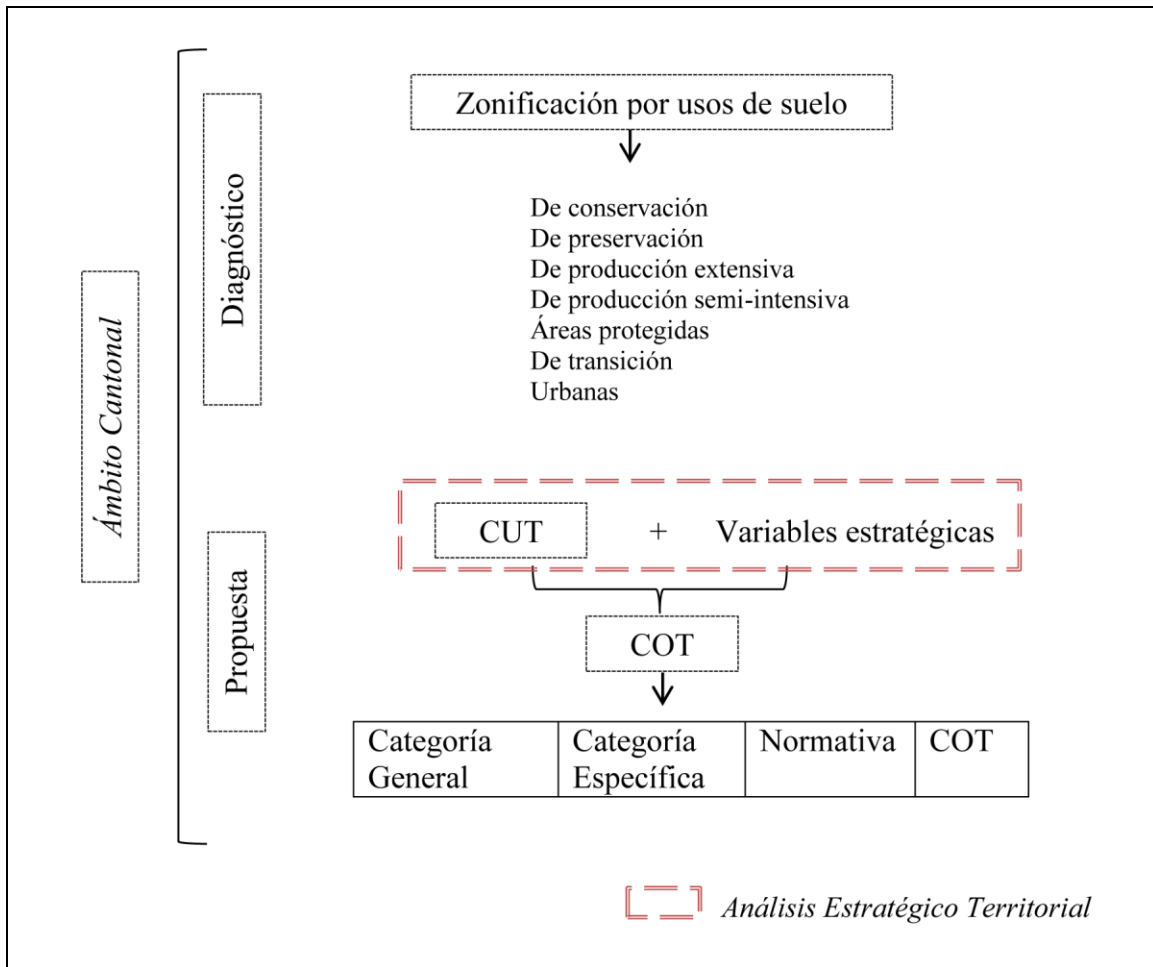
Ámbito Cantonal

Diagnóstico

Zonificación por usos de suelo

De conservación
De preservación
De producción extensiva
De producción semi-intensiva
Áreas protegidas
De transición
Urbanas

Propuesta

CUT + Variables estratégicas

COT

| Categoría General | Categoría Específica | Normativa | COT |
|---|---|---|---|

Análisis Estratégico Territorial